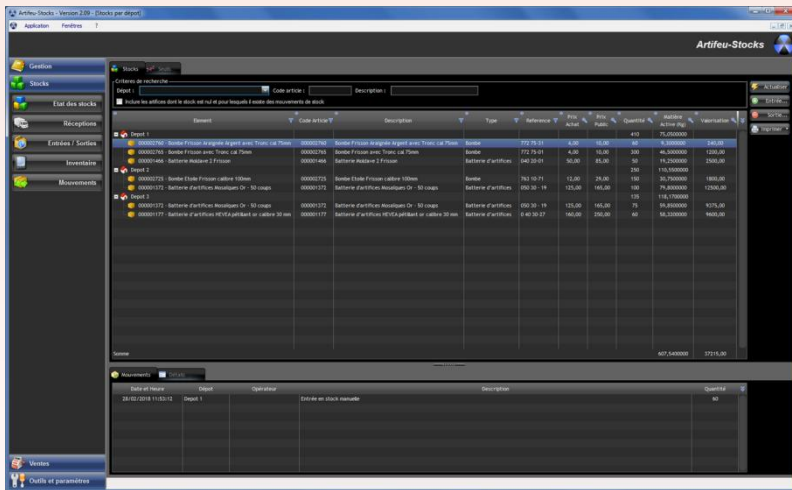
Artifeu-Stocks - Version 2.09 - [Stocks par dépôt]

Application Fenêtres ?

Artifeu-Stocks

Gestion

Stocks

Etat des stocks

Réceptions

Entrées / Sorties

Inventaire

Mouvements

Ventes

Outils et paramètres

Stocks Stock

Critères de recherche

Dépot : Code article : Description :

Inclure les artifices dont le stock est nul et pour lesquels il existe des mouvements de stock

Actualiser

Entrée...

Sortie...

Imprimer

| Element | Code Article | Description | Type | Reference | Prix Achat | Prix Public | Quantité | Matière Active (Kg) | Valorisation |
|---|---|---|---|---|---|---|---|---|---|
| Depot 1 | | | | | | | 410 | 75,0500000 | |
| 000002760 - Bombe Frisson Araignée Argent avec Tronc cal 75mm | 000002760 | Bombe Frisson Araignée Argent avec Tronc cal 75mm | Bombe | 772 75-31 | 4,00 | 10,00 | 60 | 9,3000000 | 240,00 |
| 000002765 - Bombe Frisson avec Tronc cal 75mm | 000002765 | Bombe Frisson avec Tronc cal 75mm | Bombe | 772 75-01 | 4,00 | 10,00 | 300 | 46,5000000 | 1200,00 |
| 000001466 - Batterie Moldave 2 Frisson | 000001466 | Batterie Moldave 2 Frisson | Batterie d'artifices | 040 20-01 | 50,00 | 85,00 | 50 | 19,2500000 | 2500,00 |
| Depot 2 | | | | | | | 250 | 110,5500000 | |
| 000002725 - Bombe Etoile Frisson calibre 100mm | 000002725 | Bombe Etoile Frisson calibre 100mm | Bombe | 763 10-71 | 12,00 | 29,00 | 150 | 30,7500000 | 1800,00 |
| 000001372 - Batterie d'artifices Mosaïques Or - 50 coups | 000001372 | Batterie d'artifices Mosaïques Or - 50 coups | Batterie d'artifices | 050 30 - 19 | 125,00 | 165,00 | 100 | 79,8000000 | 12500,00 |
| Depot 3 | | | | | | | 135 | 118,1700000 | |
| 000001372 - Batterie d'artifices Mosaïques Or - 50 coups | 000001372 | Batterie d'artifices Mosaïques Or - 50 coups | Batterie d'artifices | 050 30 - 19 | 125,00 | 165,00 | 75 | 59,8500000 | 9375,00 |
| 000001177 - Batterie d'artifices HEVEA pétillant or calibre 30 mm | 000001177 | Batterie d'artifices HEVEA pétillant or calibre 30 mm | Batterie d'artifices | 0 40 30 27 | 160,00 | 250,00 | 60 | 58,3200000 | 9600,00 |

Somme 607,5450000 37215,00

Mouvements Détails

| Date et Heure | Dépot | Opérateur | Description | Quantité |
|---|---|---|---|---|
| 28/02/2018 11:53:12 | Depot 1 | | Entrée en stock manuelle | 60 |